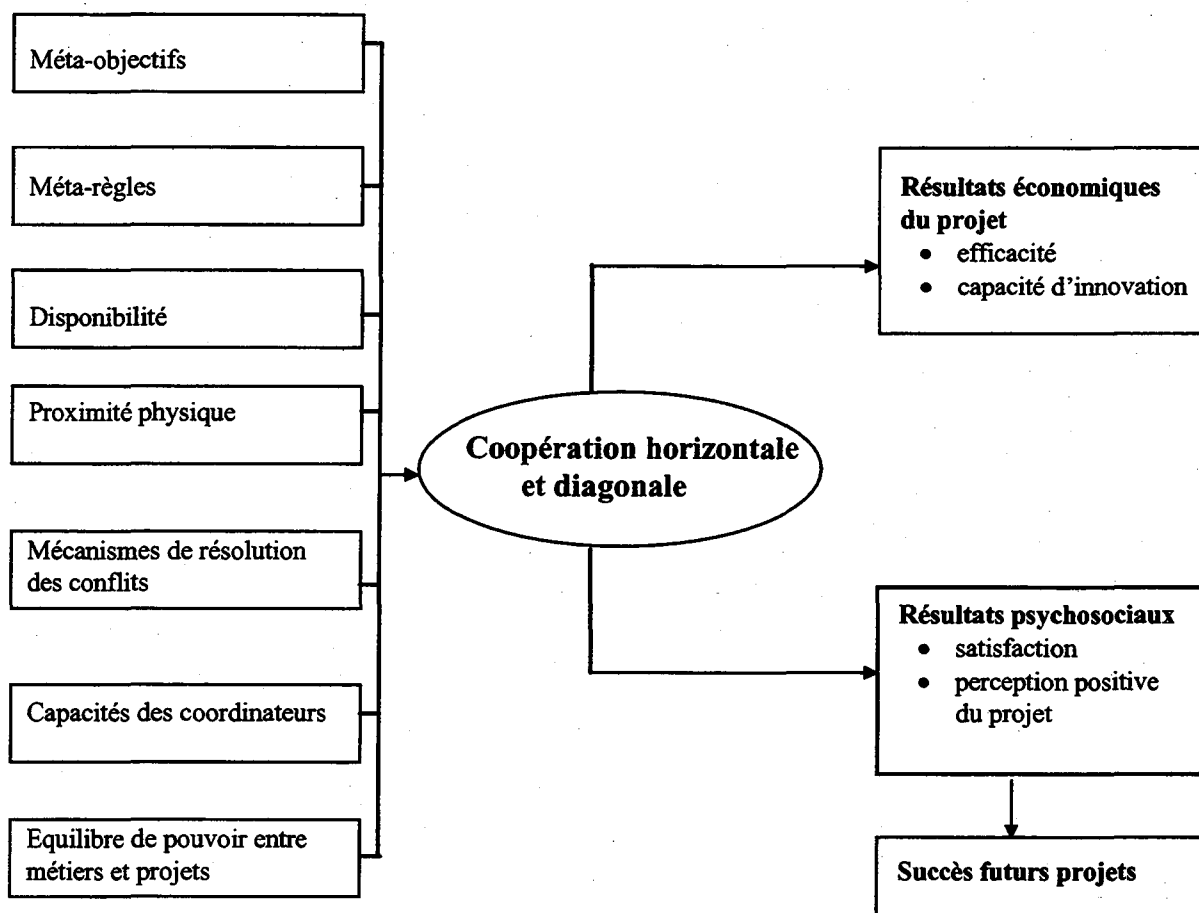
Méta-objectifs

Méta-règles

Disponibilité

Proximité physique

Mécanismes de résolution des conflits

Capacités des coordinateurs

Equilibre de pouvoir entre métiers et projets

Coopération horizontale et diagonale

Résultats économiques du projet
- efficacité
- capacité d'innovation

Résultats psychosociaux
- satisfaction
- perception positive du projet

Succès futurs projets